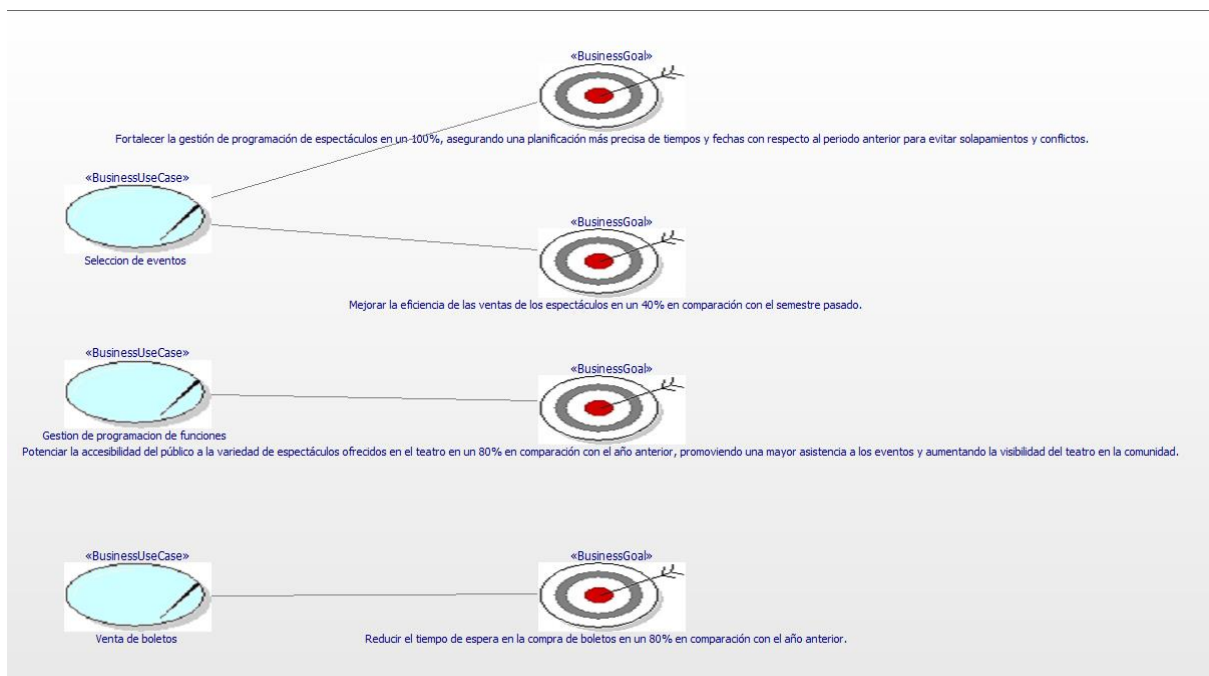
«BusinessGoal»

Fortalecer la gestión de programación de espectáculos en un 100%, asegurando una planificación más precisa de tiempos y fechas con respecto al periodo anterior para evitar solapamientos y conflictos.

«BusinessUseCase»

Seleccion de eventos

«BusinessGoal»

Mejorar la eficiencia de las ventas de los espectáculos en un 40% en comparación con el semestre pasado.

«BusinessUseCase»

«BusinessGoal»

Gestion de programacion de funciones

Potenciar la accesibilidad del público a la variedad de espectáculos ofrecidos en el teatro en un 80% en comparación con el año anterior, promoviendo una mayor asistencia a los eventos y aumentando la visibilidad del teatro en la comunidad.

«BusinessUseCase»

«BusinessGoal»

Venta de boletos

Reducir el tiempo de espera en la compra de boletos en un 80% en comparación con el año anterior.